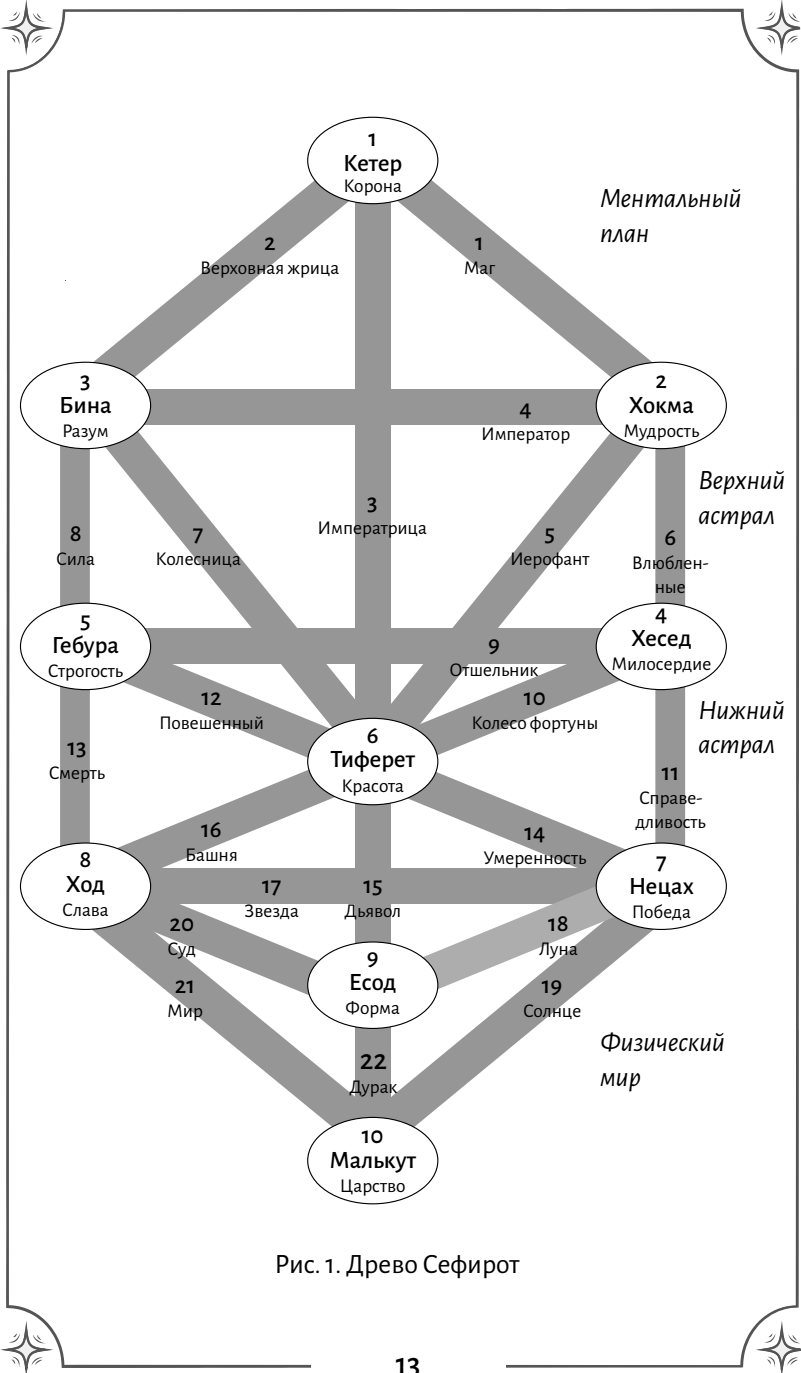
1
Кетер
Корона

Ментальный план

2
Верховная жрица

1
Маг

3
Бина
Разум

4
Император

2
Хокма
Мудрость

Верхний астрал

8
Сила

7
Колесница

3
Императрица

5
Иерофант

6
Влюбленные

5
Гебура
Строгость

9
Отшельник

4
Хесед
Милосердие

12
Повешенный

10
Колесо фортуны

Нижний астрал

13
Смерть

6
Тиферет
Красота

11
Справедливость

16
Башня

14
Умеренность

8
Ход
Слава

17
Звезда

15
Дьявол

7
Нецах
Победа

20
Суд

18
Луна

9
Есод
Форма

21
Мир

19
Солнце

Физический мир

22
Дурак

10
Малькут
Царство

Рис. 1. Древо Сефирот

13